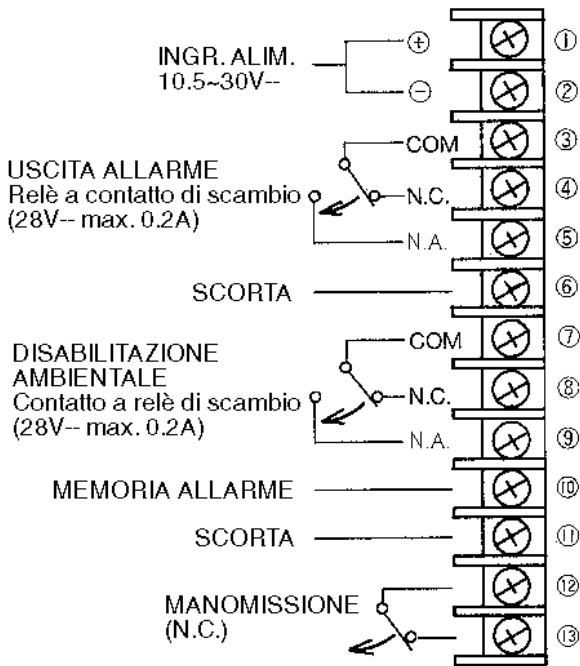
INGR. ALIM.
10.5~30V--

⊕
⊖

①
②

USCITA ALLARME
Relè a contatto di scambio
(28V-- max. 0.2A)

COM
N.C.
N.A.

③
④
⑤

SCORTA

⑥

DISABILITAZIONE
AMBIENTALE
Contatto a relè di scambio
(28V-- max. 0.2A)

COM
N.C.
N.A.

⑦
⑧
⑨

MEMORIA ALLARME

⑩

SCORTA

⑪

MANOMISSIONE
(N.C.)

⑫
⑬